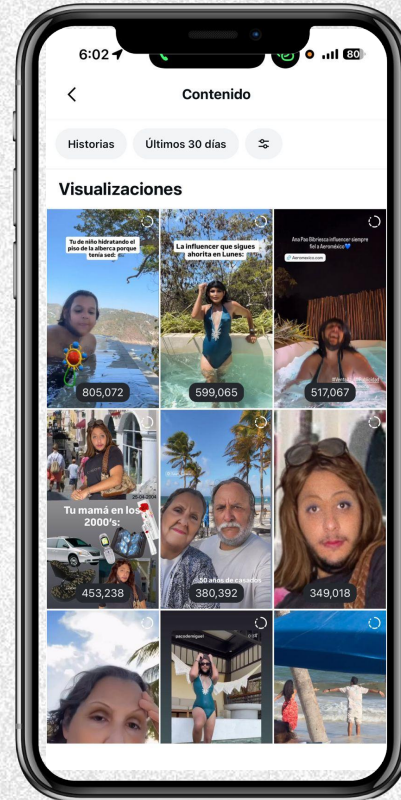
6:02
80

Contenido

Historias
Últimos 30 días

Visualizaciones

Tu de niño hidratando el piso de la alberca porque tenía sed:
805,072

La influencer que sigues ahorita en Lunes:
599,065

Ana Paz Ribbriezza Influencer siempre fiel a Aeroméxico
Aeromexico.com
517,067

Tu mamá en los 2000's:
453,238

20 años de casados
380,392

349,018

pacodemiguel